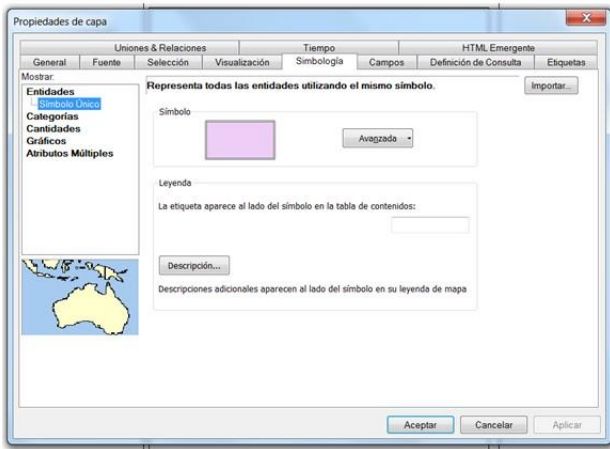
Propiedades de capa

Uniones & Relaciones | Tiempo | HTML Emergente
General | Fuente | Selección | Visualización | Simbología | Campos | Definición de Consulta | Etiquetas

Mostrar:
Entidades
Símbolo Único
Categorías
Cantidades
Gráficos
Atributos Múltiples

Representa todas las entidades utilizando el mismo símbolo.

Importar...

Símbolo

Avanzada

Leyenda

La etiqueta aparece al lado del símbolo en la tabla de contenidos:

Descripción...

Descripciones adicionales aparecen al lado del símbolo en su leyenda de mapa

Aceptar | Cancelar | Aplicar